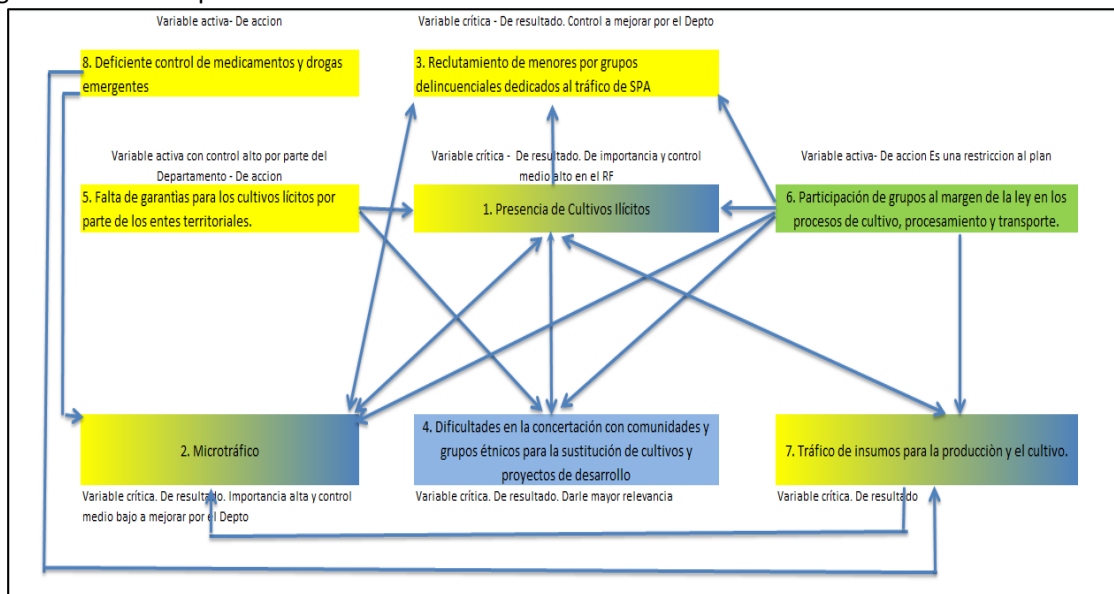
Variable activa- De accion

8. Deficiente control de medicamentos y drogas emergentes

Variable crítica - De resultado. Control a mejorar por el Depto

3. Reclutamiento de menores por grupos delincuenciales dedicados al tráfico de SPA

Variable activa con control alto por parte del Departamento - De accion

5. Falta de garantias para los cultivos lícitos por parte de los entes territoriales.

Variable crítica - De resultado. De importancia y control medio alto en el RF

1. Presencia de Cultivos Ilícitos

Variable activa- De accion Es una restriccion al plan

6. Participación de grupos al margen de la ley en los procesos de cultivo, procesamiento y transporte.

2. Microtráfico

Variable crítica. De resultado. Importancia alta y control medio bajo a mejorar por el Depto

4. Dificultades en la concertación con comunidades y grupos étnicos para la sustitución de cultivos y proyectos de desarrollo

Variable crítica. De resultado. Darle mayor relevancia

7. Tráfico de insumos para la producción y el cultivo.

Variable crítica. De resultado